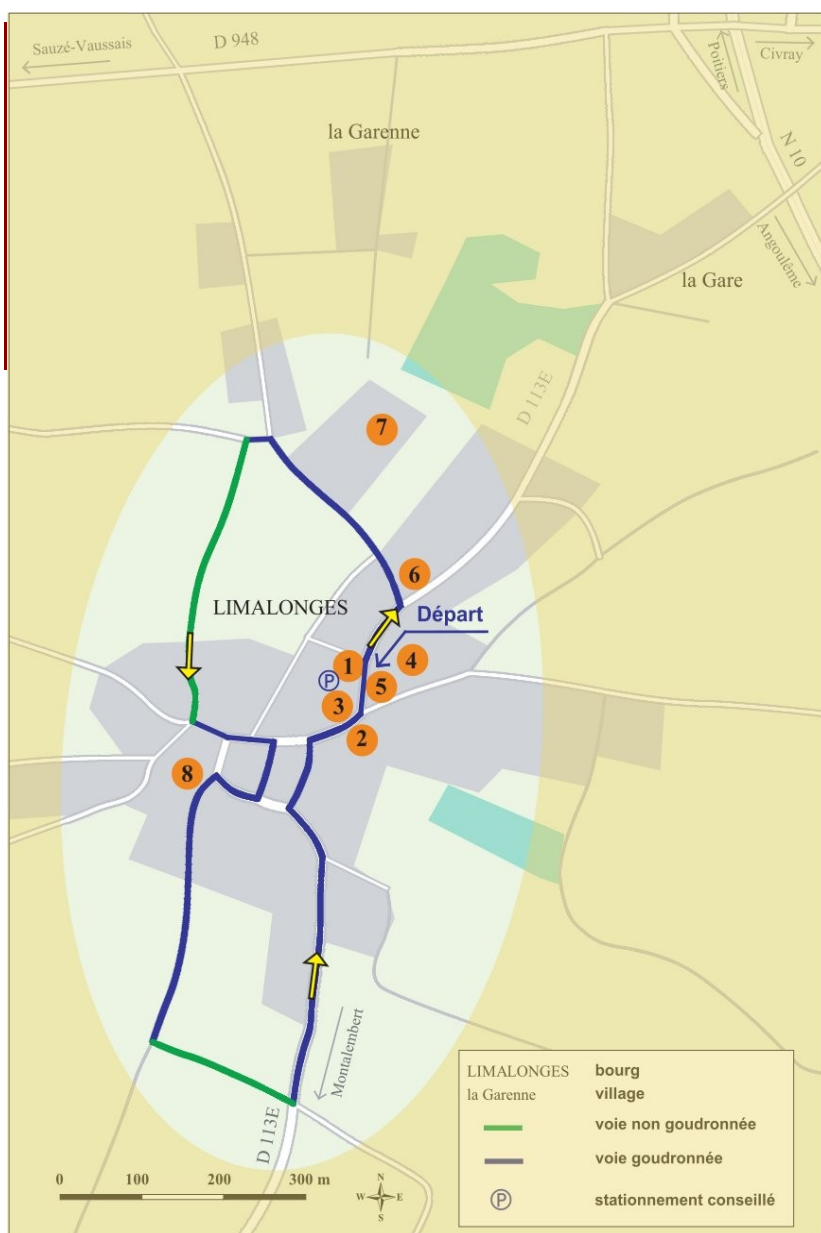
Sauzé-Vaussais
D 948
Poitiers
Civray
la Garenne
N 10
Angoulême
la Gare
D 113E
7
6
LIMALONGES
Départ
1
4
P
5
3
2
8
Montalembert
D 113E

| | |
|---|---|
| LIMALONGES | bourg |
| la Garenne | village |
| | voie non goudronnée |
| | voie goudronnée |
| P | stationnement conseillé |

0 100 200 300 m
N
W E
S